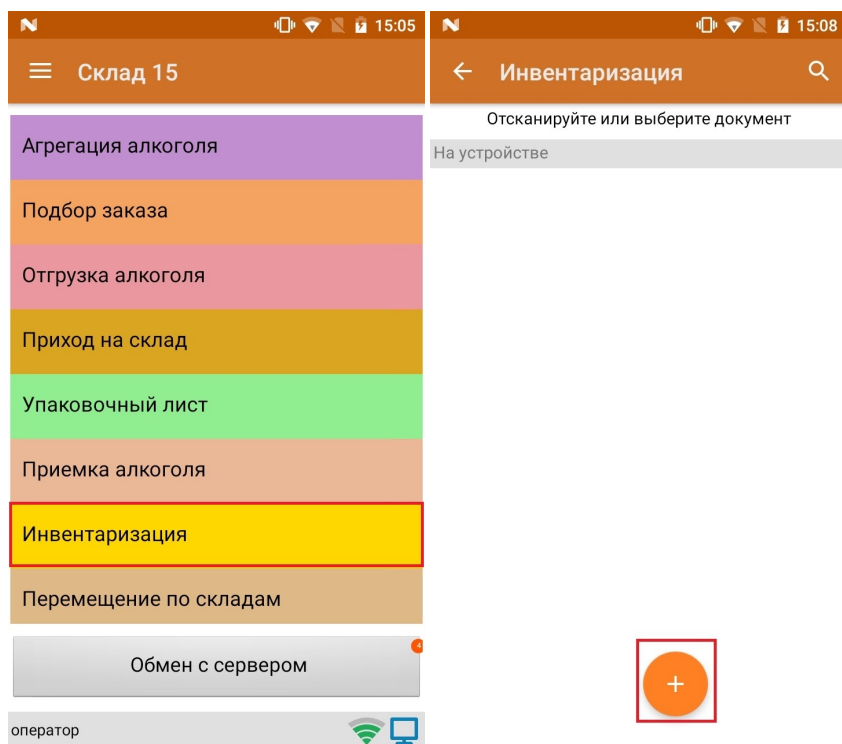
N 15:05

Склад 15

Агрегация алкоголя

Подбор заказа

Отгрузка алкоголя

Приход на склад

Упаковочный лист

Приемка алкоголя

Инвентаризация

Перемещение по складам

Обмен с сервером 4

оператор

N 15:08

Инвентаризация

Отсканируйте или выберите документ

На устройстве

+